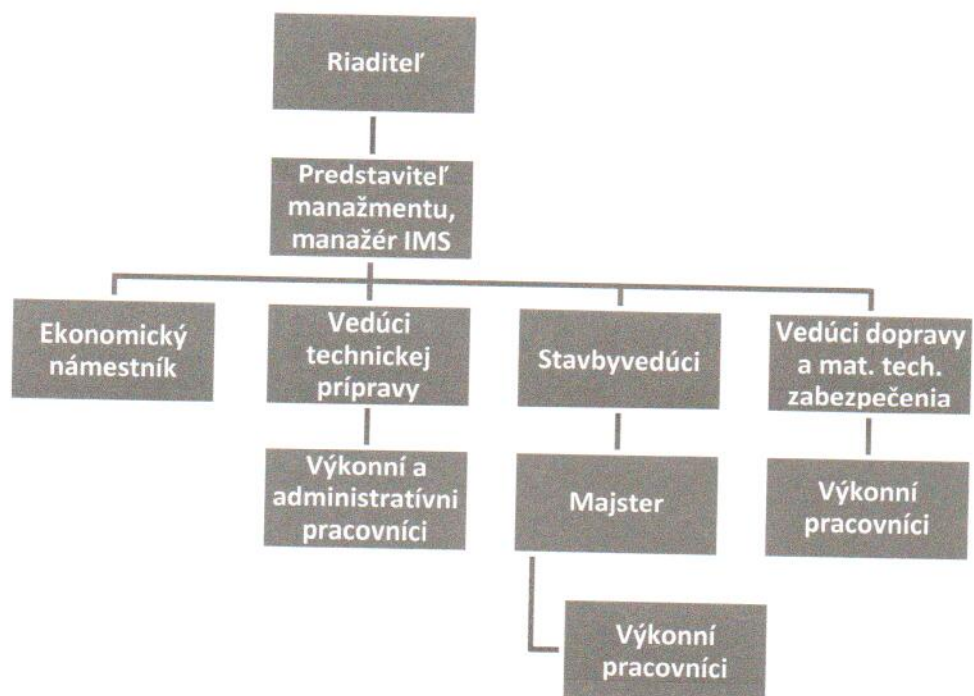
Riaditeľ

Predstaviteľ manažmentu, manažér IMS

Ekonomický námestník

Vedúci technickej prípravy

Stavbyvedúci

Vedúci dopravy a mat. tech. zabezpečenia

Výkonní a administratívni pracovníci

Majster

Výkonní pracovníci

Výkonní pracovníci